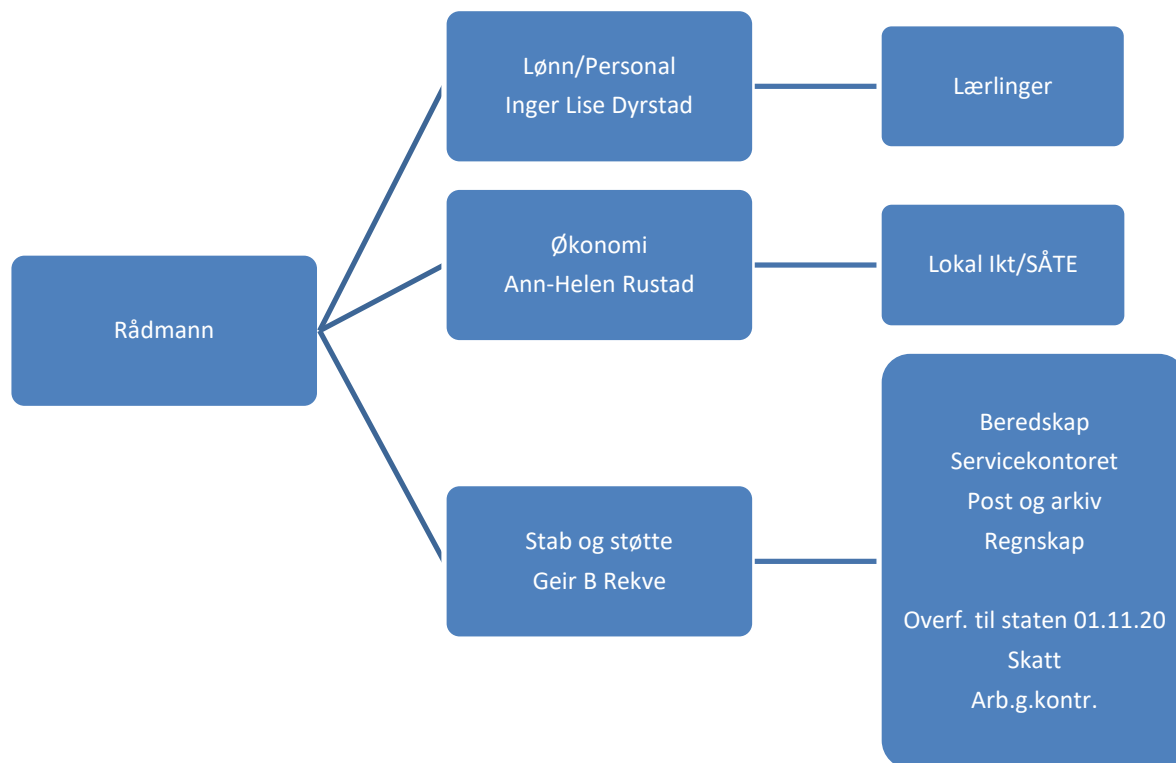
Rådmann

Lønn/Personal
Inger Lise Dyrstad

Lærlinger

Økonomi
Ann-Helen Rustad

Lokal Ikt/SÅTE

Stab og støtte
Geir B Rekve

Beredskap
Servicekontoret
Post og arkiv
Regnskap

Overf. til staten 01.11.20
Skatt
Arb.g.kontr.